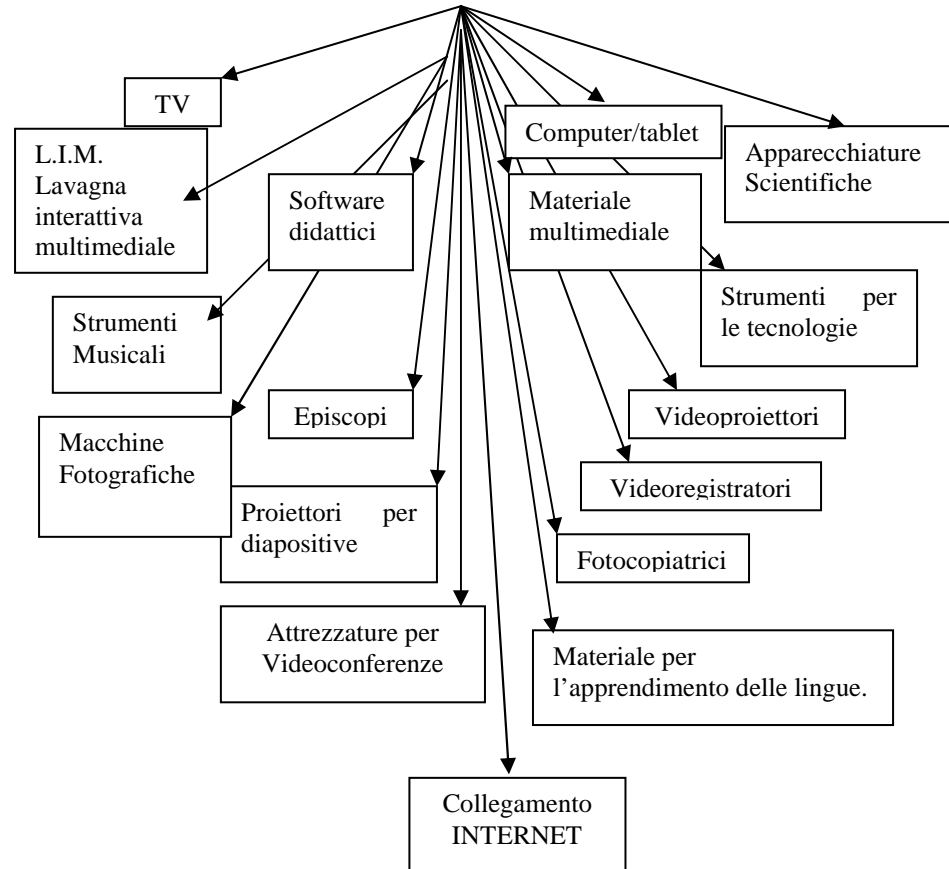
TV

L.I.M. Lavagna interattiva multimediale

Software didattici

Computer/tablet

Materiale multimediale

Apparecchiature Scientifiche

Strumenti Musicali

Strumenti per le tecnologie

Episcopi

Videoproiettori

Macchine Fotografiche

Videoregistratori

Proiettori per diapositive

Fotocopiatrici

Attrezzature per Videoconferenze

Materiale per l'apprendimento delle lingue.

Collegamento INTERNET